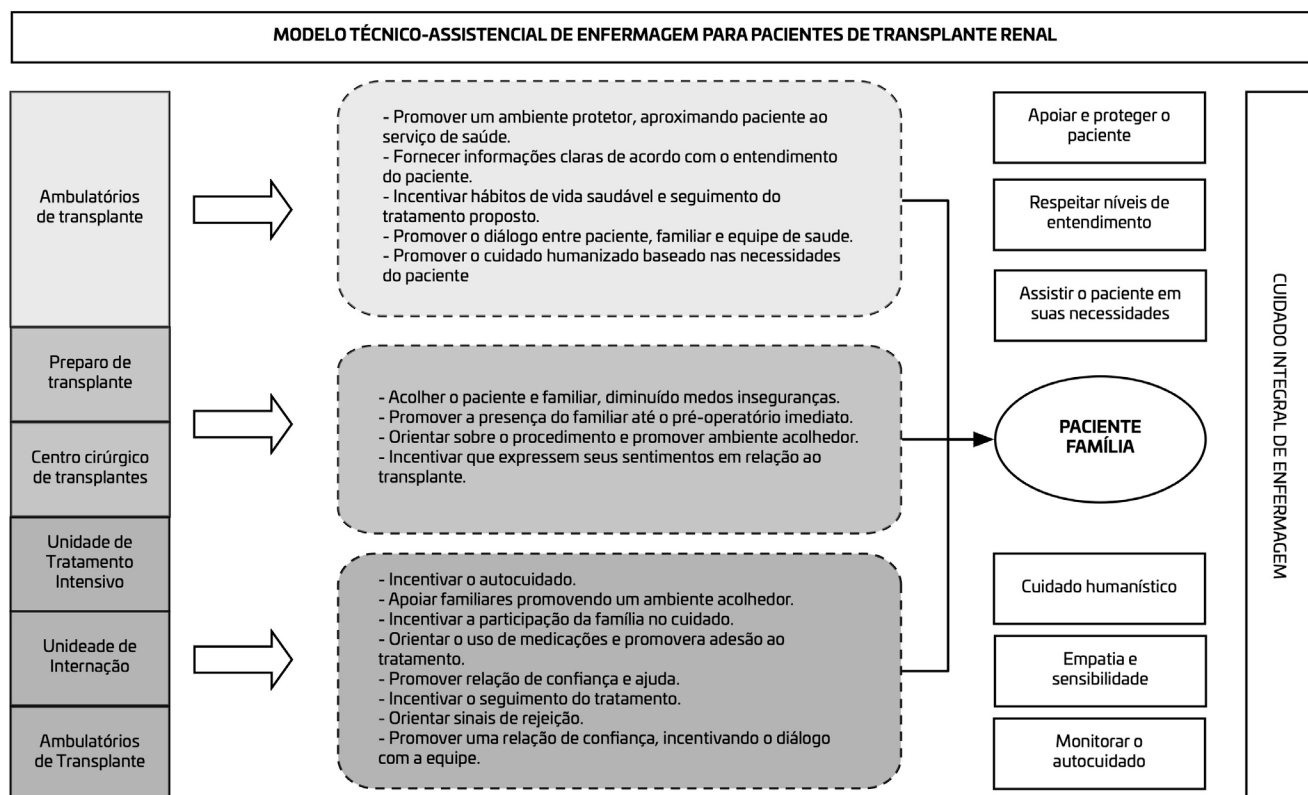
MODELO TÉCNICO-ASSISTENCIAL DE ENFERMAGEM PARA PACIENTES DE TRANSPLANTE RENAL

Ambulatórios de transplante

- Promover um ambiente protetor, aproximando paciente ao serviço de saúde.
- Fornecer informações claras de acordo com o entendimento do paciente.
- Incentivar hábitos de vida saudável e seguimento do tratamento proposto.
- Promover o diálogo entre paciente, familiar e equipe de saude.
- Promover o cuidado humanizado baseado nas necessidades do paciente

Preparo de transplante

Centro cirúrgico de transplantes

- Acolher o paciente e familiar, diminuído medos inseguranças.
- Promover a presença do familiar até o pré-operatório imediato.
- Orientar sobre o procedimento e promover ambiente acolhedor.
- Incentivar que expressem seus sentimentos em relação ao transplante.

Unidade de Tratamento Intensivo

Unideade de Internação

Ambulatórios de Transplante

- Incentivar o autocuidado.
- Apoiar familiares promovendo um ambiente acolhedor.
- Incentivar a participação da família no cuidado.
- Orientar o uso de medicações e promovera adesão ao tratamento.
- Promover relação de confiança e ajuda.
- Incentivar o seguimento do tratamento.
- Orientar sinais de rejeição.
- Promover uma relação de confiança, incentivando o diálogo com a equipe.

Apoiar e proteger o paciente

Respeitar níveis de entendimento

Assistir o paciente em suas necessidades

PACIENTE FAMÍLIA

Cuidado humanístico

Empatia e sensibilidade

Monitorar o autocuidado

CUIDADO INTEGRAL DE ENFERMAGEM